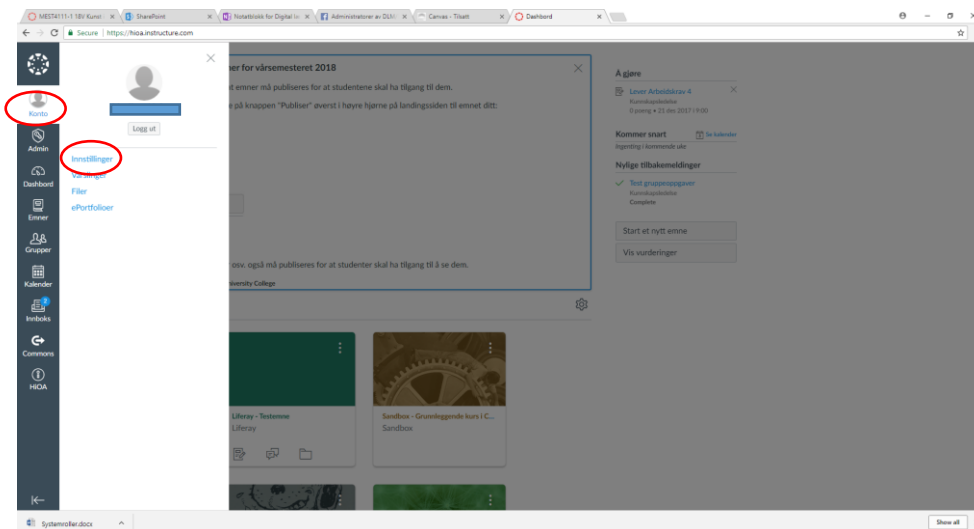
MEST4111-1 18V Kunst | SharePoint | Notatblokk for Digital i | Administratorer av DLH | Canvas - Tilsett | Dashbord

Secure | https://hioa.instructure.com

Konto
Admin
Dashbord
Emner
Grupper
Kalender
2
Innboks
Commons
HiOA

Logg ut

Innstillinger
Varslinger
Filer
ePortfolioer

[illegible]ner for vårsemesteret 2018

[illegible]et emner må publiseres for at studentene skal ha tilgang til dem.

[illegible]e på knappen "Publiser" øverst i høyre hjørne på landingssiden til emnet ditt:

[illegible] osv. også må publiseres for at studenter skal ha tilgang til å se dem.

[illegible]iversity College

Å gjøre
Lever Arbeidskrav 4
Kunnskapsdeling
0 poeng • 21 des 2017 i 9:00

Kommer snart
Se kalender
Ingenting i kommende uke

Nylige tilbakemeldinger
Test gruppeoppgaver
Kunnskapsdeling
Complete

Start et nytt emne
Vis vurderinger

Liferay - Testemne
Liferay

Sandbox - Grunnleggende kurs i C...
Sandbox

Systemroller.docx

Show all